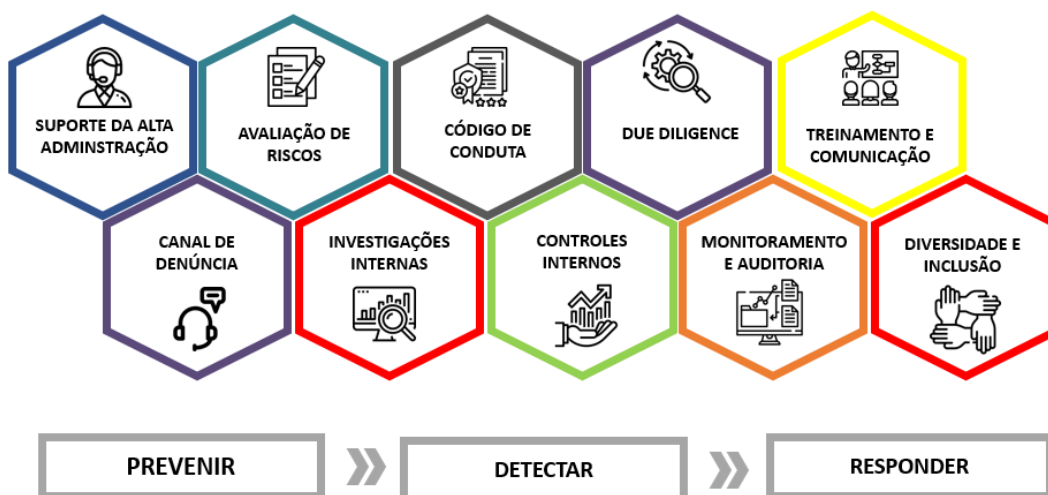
SUPORTE DA ALTA ADMINSTRAÇÃO

AVALIAÇÃO DE RISCOS

CÓDIGO DE CONDUTA

DUE DILIGENCE

TREINAMENTO E COMUNICAÇÃO

CANAL DE DENÚNCIA

INVESTIGAÇÕES INTERNAS

CONTROLES INTERNOS

MONITORAMENTO E AUDITORIA

DIVERSIDADE E INCLUSÃO

PREVENIR

DETECTAR

RESPONDER